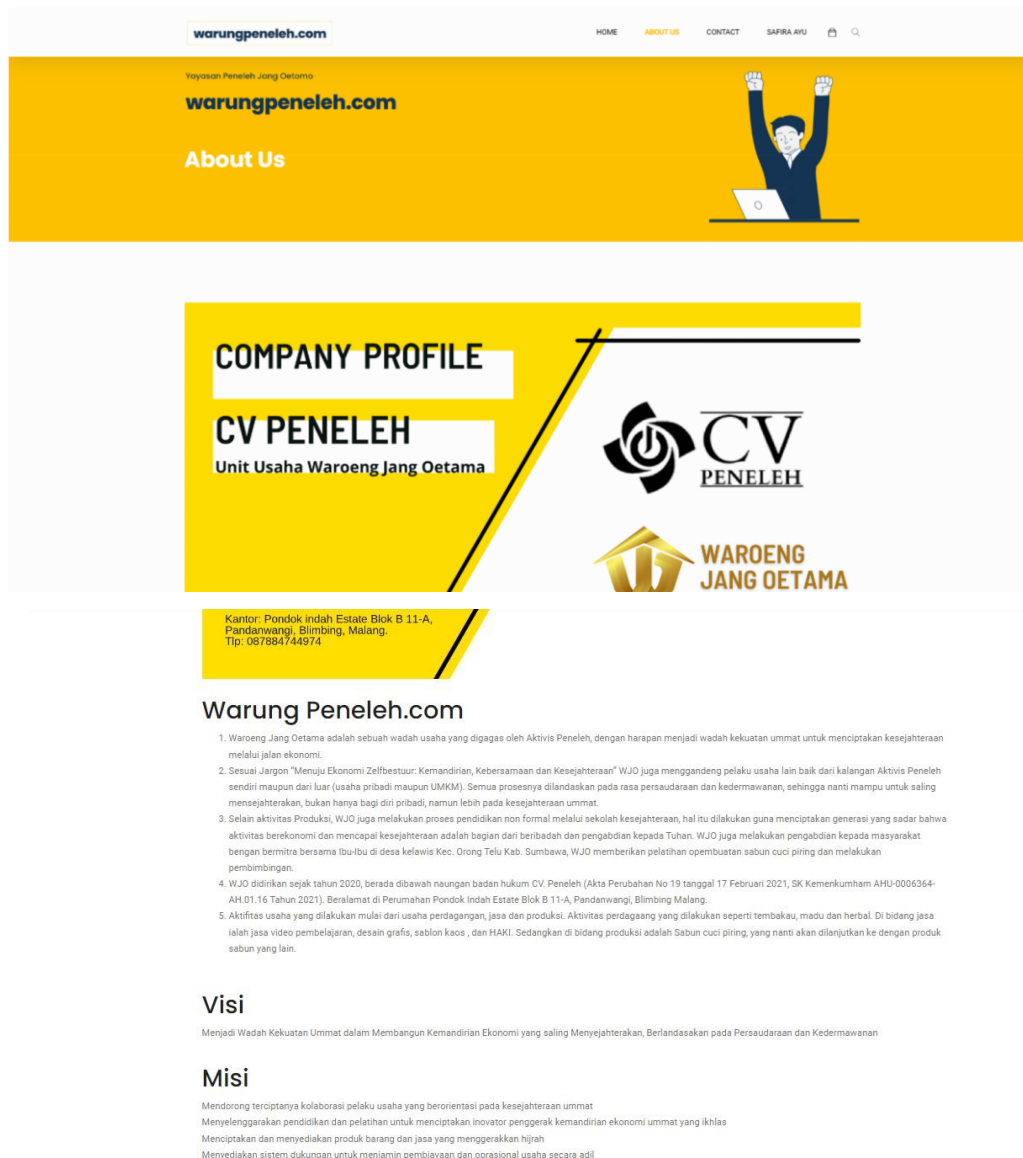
warungpeneleh.com

HOME ABOUT US CONTACT SAFIRA AYU

Yayasan Peneleh Jang Oetomo

warungpeneleh.com

About Us

COMPANY PROFILE

CV PENELEH
Unit Usaha Waroeng Jang Oetama

CV PENELEH

WAROENG JANG OETAMA

Kantor: Pondok indah Estate Blok B 11-A, Pandanwangi, Blimbing, Malang.
Tlp: 087884744974

Warung Peneleh.com

1. Waroeng Jang Oetama adalah sebuah wadah usaha yang digagas oleh Aktivis Peneleh, dengan harapan menjadi wadah kekuatan ummat untuk menciptakan kesejahteraan melalui jalan ekonomi.
2. Sesuai Jargon "Menuju Ekonomi Zelfbestuur: Kemandirian, Kebersamaan dan Kesejahteraan" WJO juga menggandeng pelaku usaha lain baik dari kalangan Aktivis Peneleh sendiri maupun dari luar (usaha pribadi maupun UMKM). Semua prosesnya dilandaskan pada rasa persaudaraan dan kedermawanan, sehingga nanti mampu untuk saling mensejahterakan, bukan hanya bagi diri pribadi, namun lebih pada kesejahteraan ummat.
3. Selain aktivitas Produksi, WJO juga melakukan proses pendidikan non formal melalui sekolah kesejahteraan, hal itu dilakukan guna menciptakan generasi yang sadar bahwa aktivitas berekonomi dan mencapai kesejahteraan adalah bagian dari beribadah dan pengabdian kepada Tuhan. WJO juga melakukan pengabdian kepada masyarakat bengan bermitra bersama Ibu-Ibu di desa kelawis Kec. Orong Telu Kab. Sumbawa, WJO memberikan pelatihan opembuatan sabun cuci piring dan melakukan pembimbingan.
4. WJO didirikan sejak tahun 2020, berada dibawah naungan badan hukum CV. Peneleh (Akta Perubahan No 19 tanggal 17 Februari 2021, SK Kemenkumham AHU-0006364-AH.01.16 Tahun 2021). Beralamat di Perumahan Pondok Indah Estate Blok B 11-A, Pandanwangi, Blimbing Malang.
5. Aktifitas usaha yang dilakukan mulai dari usaha perdagangan, jasa dan produksi. Aktivitas perdagaang yang dilakukan seperti tembakau, madu dan herbal. Di bidang jasa ialah jasa video pembelajaran, desain grafis, sablon kaos , dan HAKI. Sedangkan di bidang produksi adalah Sabun cuci piring, yang nanti akan dilanjutkan ke dengan produk sabun yang lain.

Visi

Menjadi Wadah Kekuatan Ummat dalam Membangun Kemandirian Ekonomi yang saling Menyejahterakan, Berlandasakan pada Persaudaraan dan Kedermawanan

Misi

Mendorong terciptanya kolaborasi pelaku usaha yang berorientasi pada kesejahteraan ummat
Menyelenggarakan pendidikan dan pelatihan untuk menciptakan inovator penggerak kemandirian ekonomi ummat yang ikhlas
Menciptakan dan menyediakan produk barang dan jasa yang menggerakkan hijrah
Menyediakan sistem dukungan untuk menjamin pembiayaan dan oprasional usaha secara adil